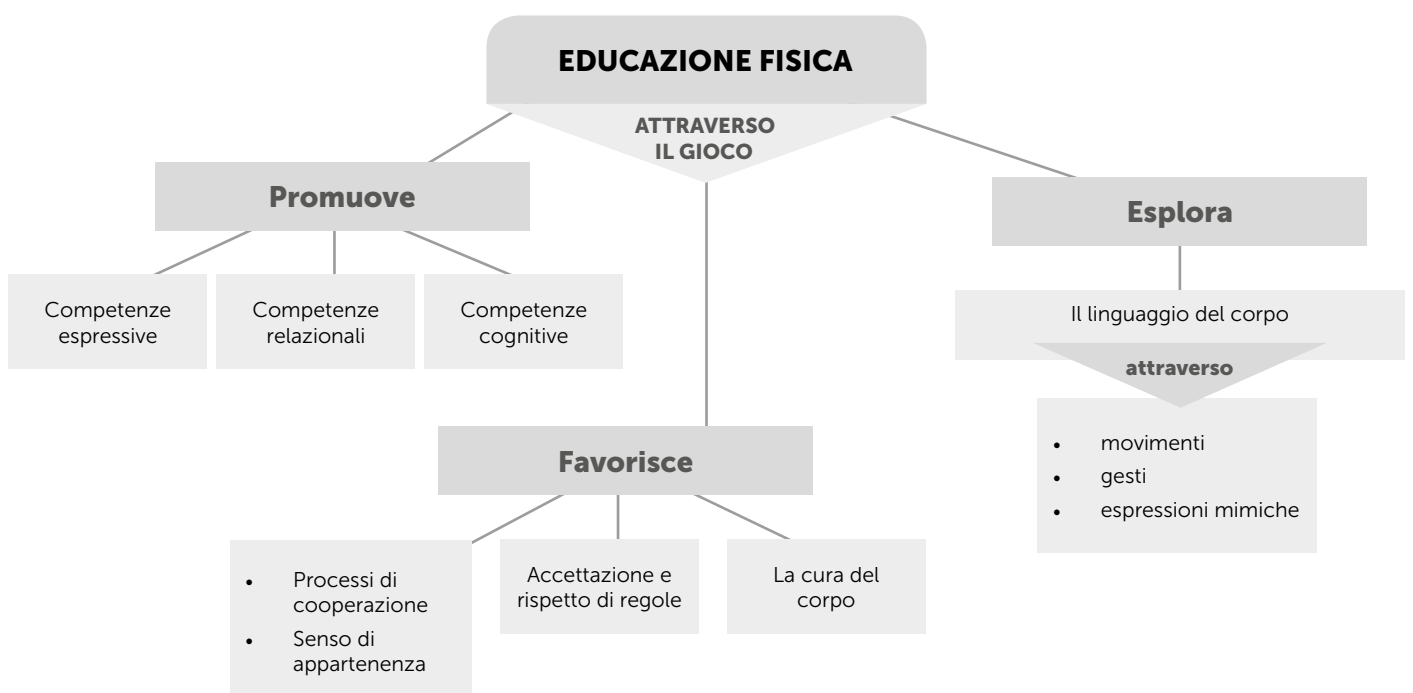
EDUCAZIONE FISICA

ATTRAVERSO IL GIOCO

Promuove

Competenze espressive

Competenze relazionali

Competenze cognitive

Esplora

Il linguaggio del corpo

attraverso

• movimenti
• gesti
• espressioni mimiche

Favorisce

• Processi di cooperazione
• Senso di appartenenza

Accettazione e rispetto di regole

La cura del corpo